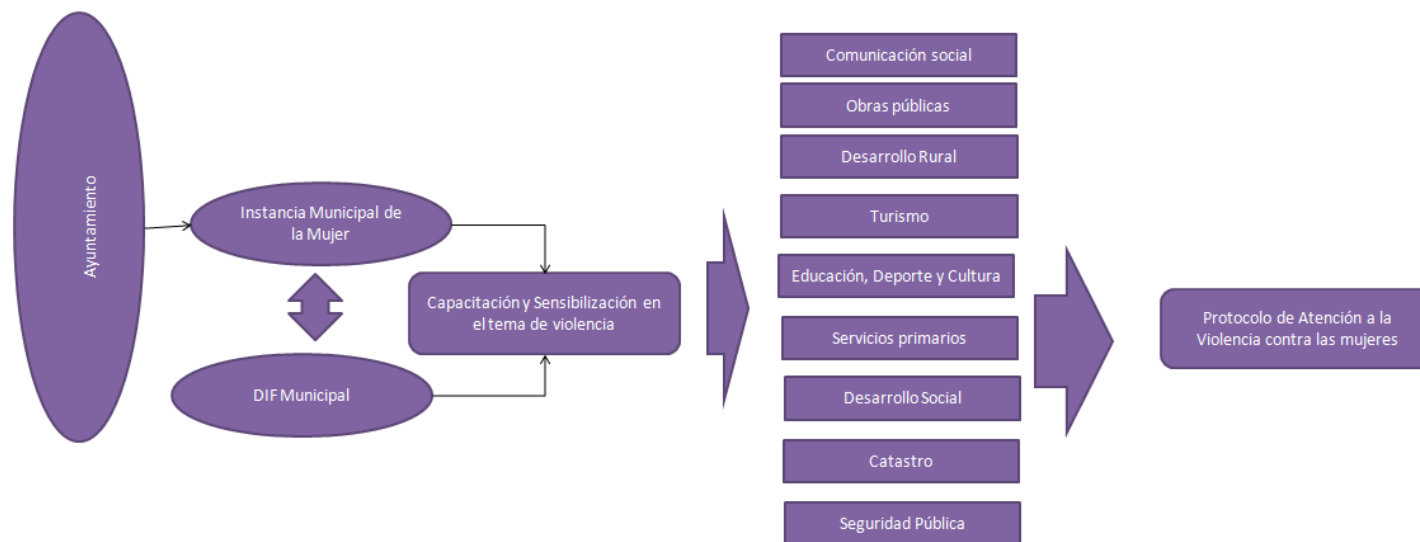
Ayuntamiento

Instancia Municipal de la Mujer

DIF Municipal

Capacitación y Sensibilización en el tema de violencia

Comunicación social

Obras públicas

Desarrollo Rural

Turismo

Educación, Deporte y Cultura

Servicios primarios

Desarrollo Social

Catastro

Seguridad Pública

Protocolo de Atención a la Violencia contra las mujeres